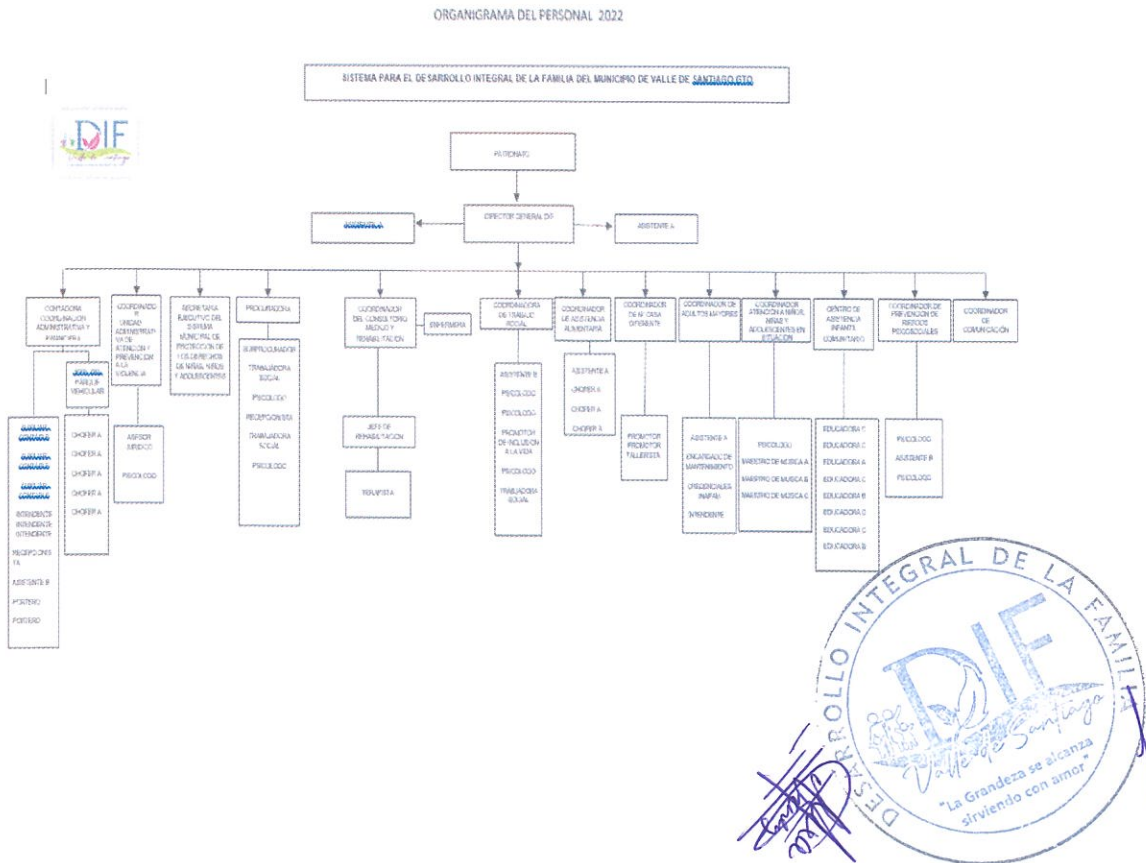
ORGANIGRAMA DEL PERSONAL 2022

SISTEMA PARA EL DESARROLLO INTEGRAL DE LA FAMILIA DEL MUNICIPIO DE VALLE DE SANTIAGO GTO

DIF

PATRONATO

DIRECTOR GENERAL DIF

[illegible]

ASISTENTE A

CONTADORA COORDINACION ADMINISTRATIVA Y FINANCIERA

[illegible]

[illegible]

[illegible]

INTENDENTE INTENDENTE INTENDENTE

RECEPCIONISTA

ASISTENTE B

PORTERO

PORTERO

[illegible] PARQUE VEHICULAR

CHOFER A

CHOFER A

CHOFER A

CHOFER A

CHOFER A

COORDINADOR UNIDAD ADMINISTRATIVA DE ATENCION Y PREVENCION A LA VIOLENCIA

ASESOR JURIDICO

PSICOLOGO

SECRETARIA EJECUTIVO DEL SISTEMA MUNICIPAL DE PROTECCION DE LOS DERECHOS DE NIÑAS, NIÑOS Y ADOLESCENTES

PROCURADURIA

SUBPROCURADOR

TRABAJADORA SOCIAL

PSICOLOGO

RECEPCIONISTA

TRABAJADORA SOCIAL

PSICOLOGO

COORDINADOR DEL CONSULTORIO MEDICO Y REHABILITACION

ENFERMERA

JEFE DE REHABILITACION

TERAPISTA

COORDINADORA DE TRABAJO SOCIAL

ASISTENTE B

PSICOLOGO

PSICOLOGO

PROMOTOR DE INCLUSION A LA VIDA

PSICOLOGO

TRABAJADORA SOCIAL

COORDINADOR DE ASISTENCIA ALIMENTARIA

ASISTENTE A

CHOFER A

CHOFER A

CHOFER A

COORDINADOR DE MI CASA DIFERENTE

PROMOTOR PROMOTOR TALLERISTA

COORDINADOR DE ADULTOS MAYORES

ASISTENTE A

ENCARGADO DE MANTENIMIENTO

CREDENCIALES INAPAM

INTENDENTE

COORDINADOR ATENCION A NIÑAS, NIÑOS Y ADOLESCENTES EN SITUACION

PSICOLOGO

MAESTRO DE MUSICA A

MAESTRO DE MUSICA B

MAESTRO DE MUSICA C

CENTRO DE ASISTENCIA INFANTIL COMUNITARIO

EDUCADORA C

EDUCADORA C

EDUCADORA A

EDUCADORA C

EDUCADORA B

EDUCADORA C

EDUCADORA C

EDUCADORA B

COORDINADOR DE PREVENCION DE RIESGOS PSICOSOCIALES

PSICOLOGO

ASISTENTE B

PSICOLOGO

COORDINADOR DE COMUNICACION

DESARROLLO INTEGRAL DE LA FAMILIA
DIF
Valle de Santiago
"La Grandeza se alcanza sirviendo con amor"